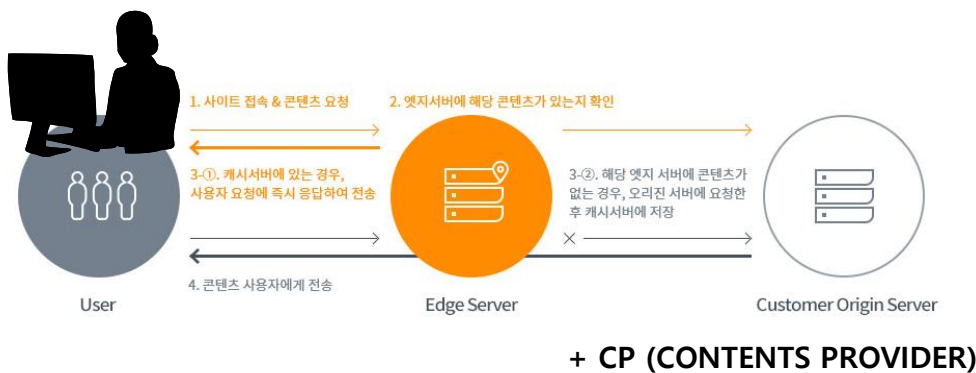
1. 사이트 접속 & 콘텐츠 요청

2. 엣지서버에 해당 콘텐츠가 있는지 확인

3-①. 캐시서버에 있는 경우, 사용자 요청에 즉시 응답하여 전송

3-②. 해당 엣지 서버에 콘텐츠가 없는 경우, 오리진 서버에 요청한 후 캐시서버에 저장

4. 콘텐츠 사용자에게 전송

User

Edge Server

Customer Origin Server

+ CP (CONTENTS PROVIDER)